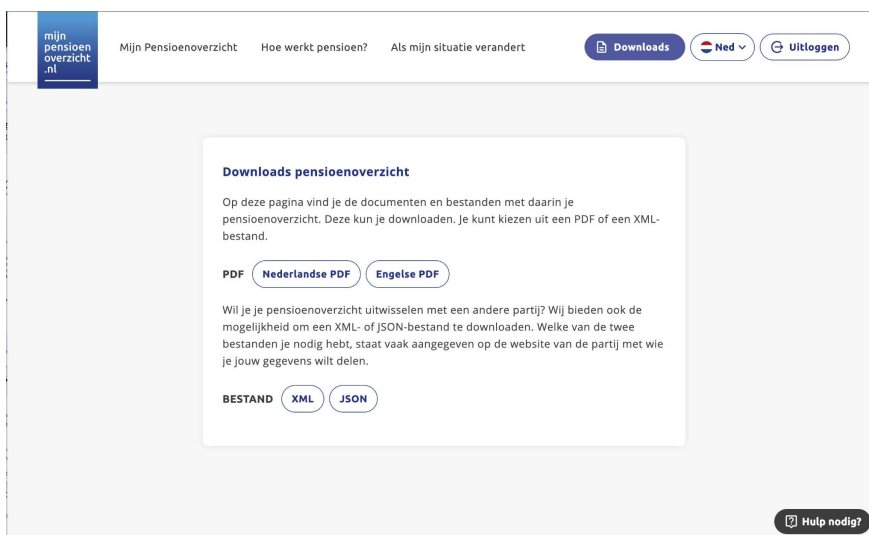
mijn pensioen overzicht .nl

Mijn Pensioenoverzicht   Hoe werkt pensioen?   Als mijn situatie verandert

Downloads   Ned   Uitloggen

Downloads pensioenoverzicht

Op deze pagina vind je de documenten en bestanden met daarin je pensioenoverzicht. Deze kun je downloaden. Je kunt kiezen uit een PDF of een XML-bestand.

PDF   Nederlandse PDF   Engelse PDF

Wil je je pensioenoverzicht uitwisselen met een andere partij? Wij bieden ook de mogelijkheid om een XML- of JSON-bestand te downloaden. Welke van de twee bestanden je nodig hebt, staat vaak aangegeven op de website van de partij met wie je jouw gegevens wilt delen.

BESTAND   XML   JSON

Hulp nodig?